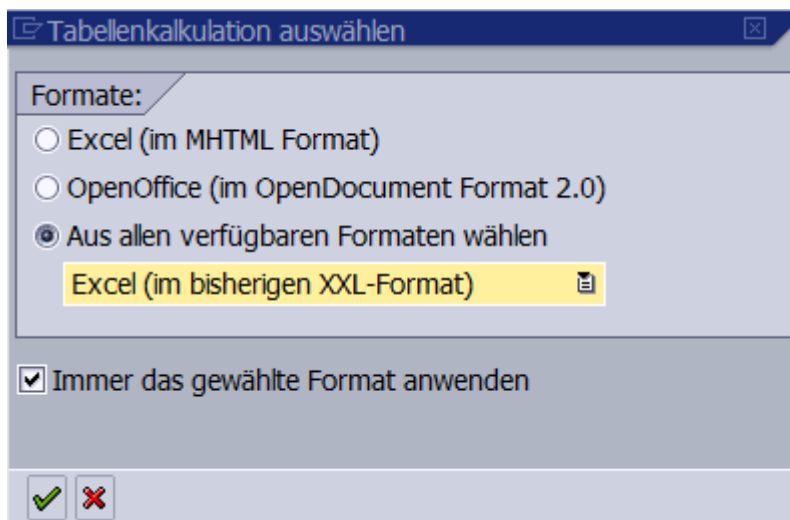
Tabellenkalkulation auswählen

Formate:

Excel (im MHTML Format)

OpenOffice (im OpenDocument Format 2.0)

Aus allen verfügbaren Formaten wählen

Excel (im bisherigen XXL-Format)

Immer das gewählte Format anwenden